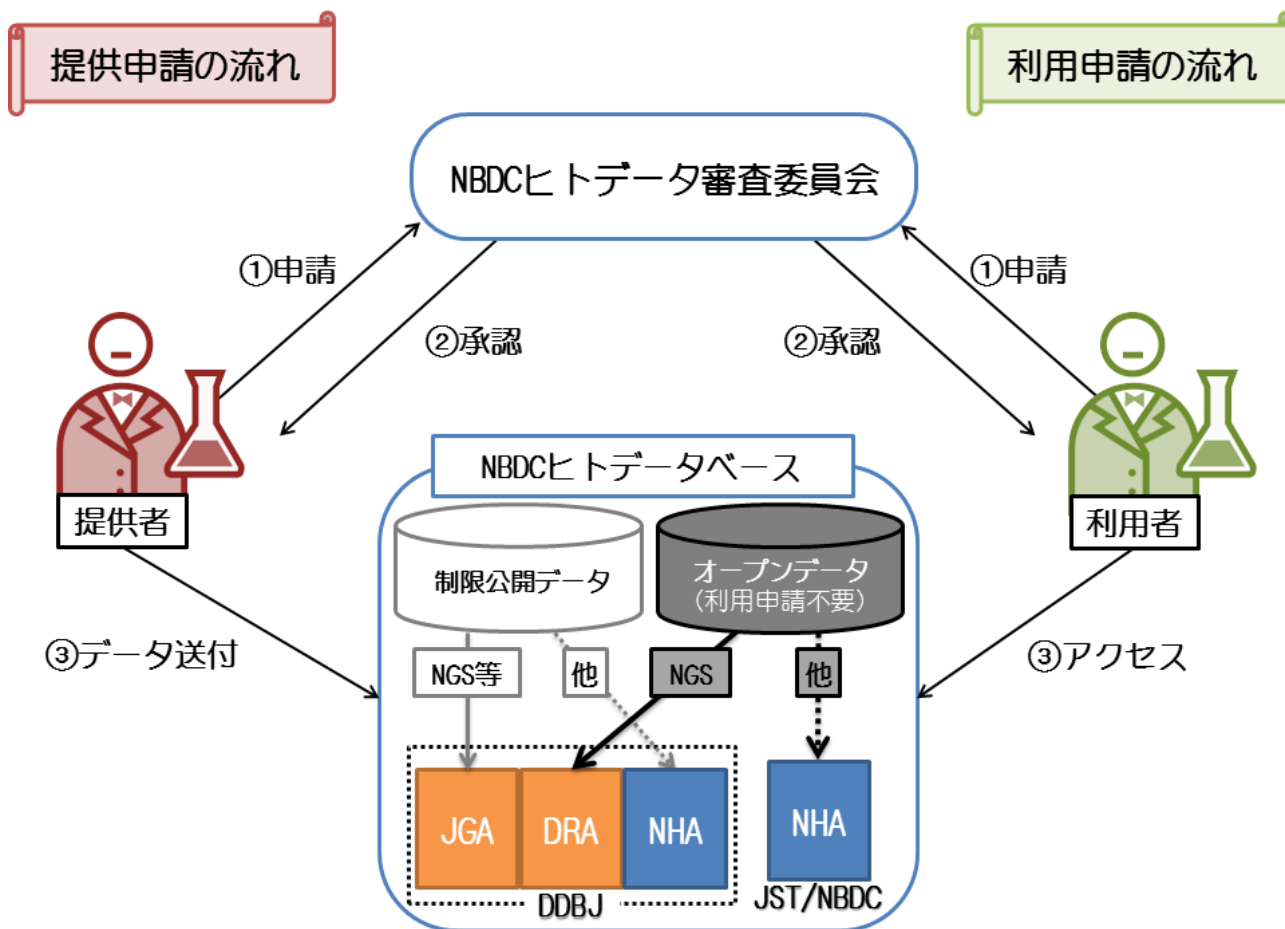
提供申請の流れ

利用申請の流れ

NBDCヒトデータ審査委員会

①申請

②承認

②承認

①申請

提供者

利用者

NBDCヒトデータベース

制限公開データ

オープンデータ
（利用申請不要）

③データ送付

③アクセス

NGS等

他

NGS

他

JGA

DRA

NHA

NHA

DDBJ

JST/NBDC